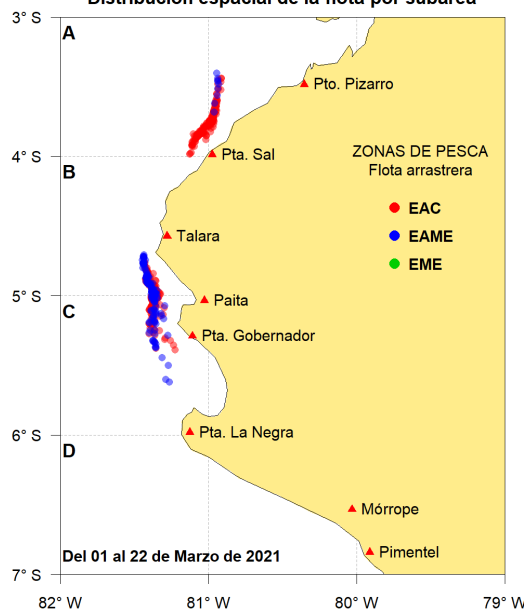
Distribución espacial de la flota por subarea

3° S
4° S
5° S
6° S
7° S

A
B
C
D

Pto. Pizarro
Pta. Sal
Talara
Paita
Pta. Gobernador
Pta. La Negra
Mórrope
Pimentel

ZONAS DE PESCA
Flota arrastrera
EAC
EAME
EME

Del 01 al 22 de Marzo de 2021

82° W
81° W
80° W
79° W